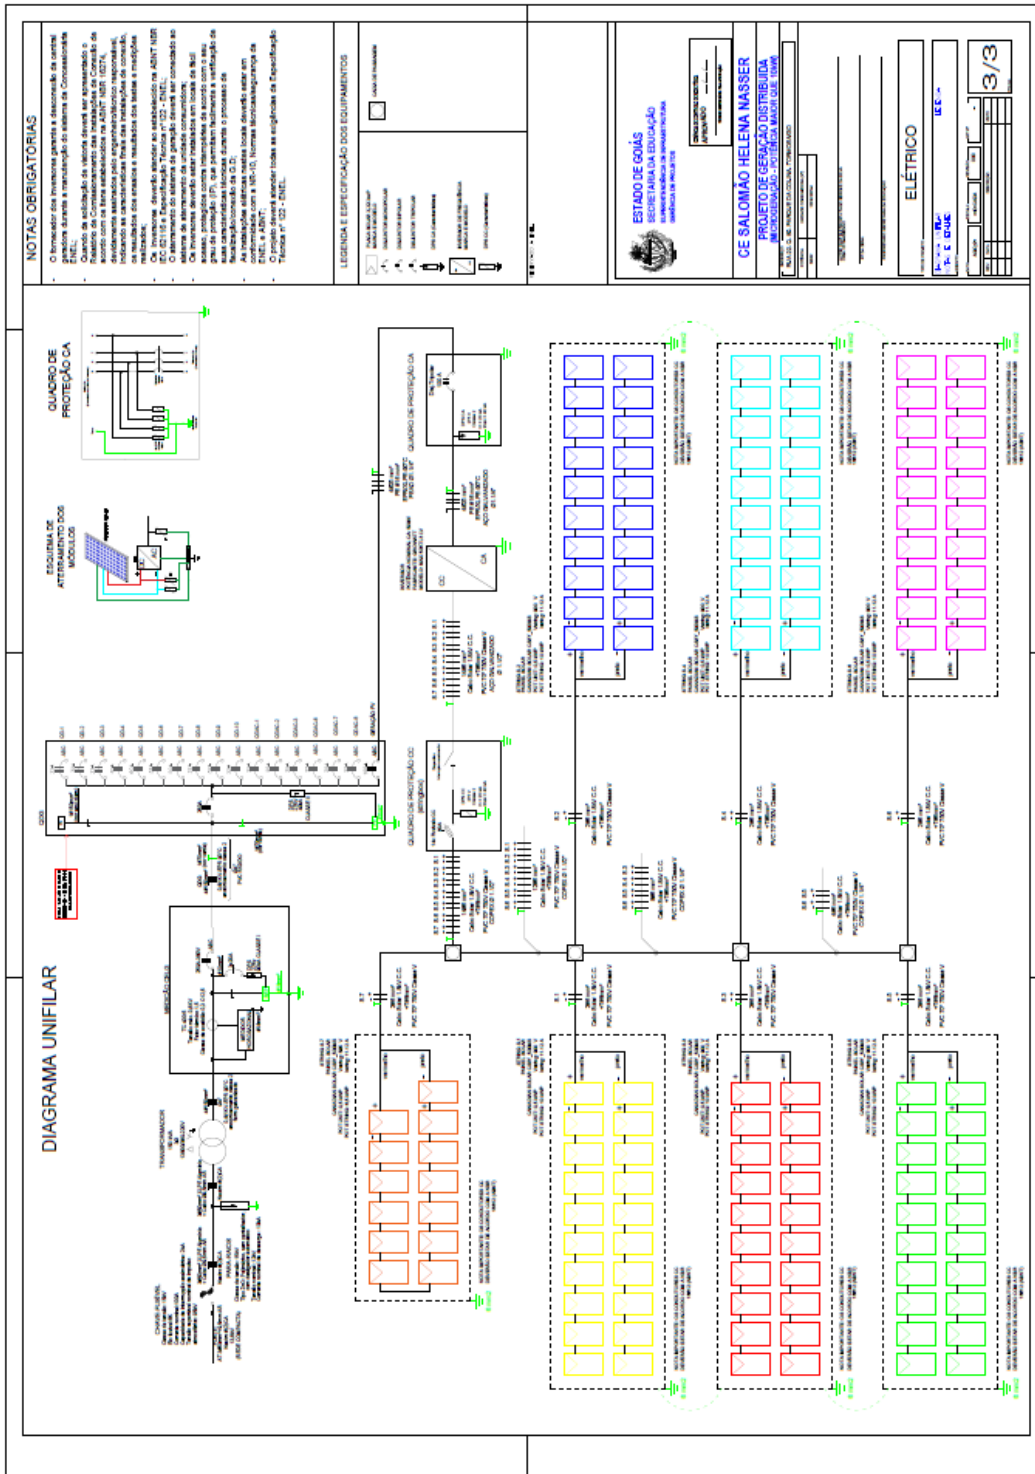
NOTAS OBRIGATÓRIAS

O fornecedor dos Inversores garante a desconexão da central geradora durante a manutenção do sistema da Concessionária ENEL;
Quando da solicitação de vistoria deverá ser apresentado o Relatório de Comissionamento das Instalações de Conexão de acordo com os itens estabelecidos na ABNT NBR 16274, devidamente assinados pelo engenheiro/técnico responsável, indicando as características físicas instalações de conexão, os resultados dos ensaios e resultados dos testes e medições realizados;
Os inversores deverão atender ao estabelecido na ABNT NBR IEC 62116 e Especificação Técnica nº 122 - ENEL;
O aterramento do sistema de geração deverá ser conectado ao sistema de aterramento da unidade consumidora;
Os inversores deverão estar instalados em local de fácil acesso, protegidos contra intempéries de acordo com o seu grau de proteção (IP), que permitam facilmente a verificação de fiscalização/conexão da G.D;
As instalações elétricas nestes locais deverão estar em conformidade com a NR-10, todas as exigências da Especificação Técnica nº 122 - ENEL;
O projeto deverá atender todas as exigências da Especificação Técnica nº 122 - ENEL.

LEGENDA E ESPECIFICAÇÃO DOS EQUIPAMENTOS

ESTADO DE GOIÁS
SECRETARIA DA EDUCAÇÃO
APROVADO
CE SALOMÃO HELENA NASSER
PROJETO DE GERAÇÃO DISTRIBUÍDA
(MICROGERAÇÃO - POTÊNCIA MAIOR QUE 10kW)
ELÉTRICO
3/3

QUADRO DE PROTEÇÃO CA
ESQUEMA DE ATERRAMENTO DOS MÓDULOS
QUADRO DE PROTEÇÃO CA
QUADRO DE PROTEÇÃO CC
CC
CA
DIAGRAMA UNIFILAR
TRANSFORMADOR
MEDIÇÃO
GERAÇÃO FV
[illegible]